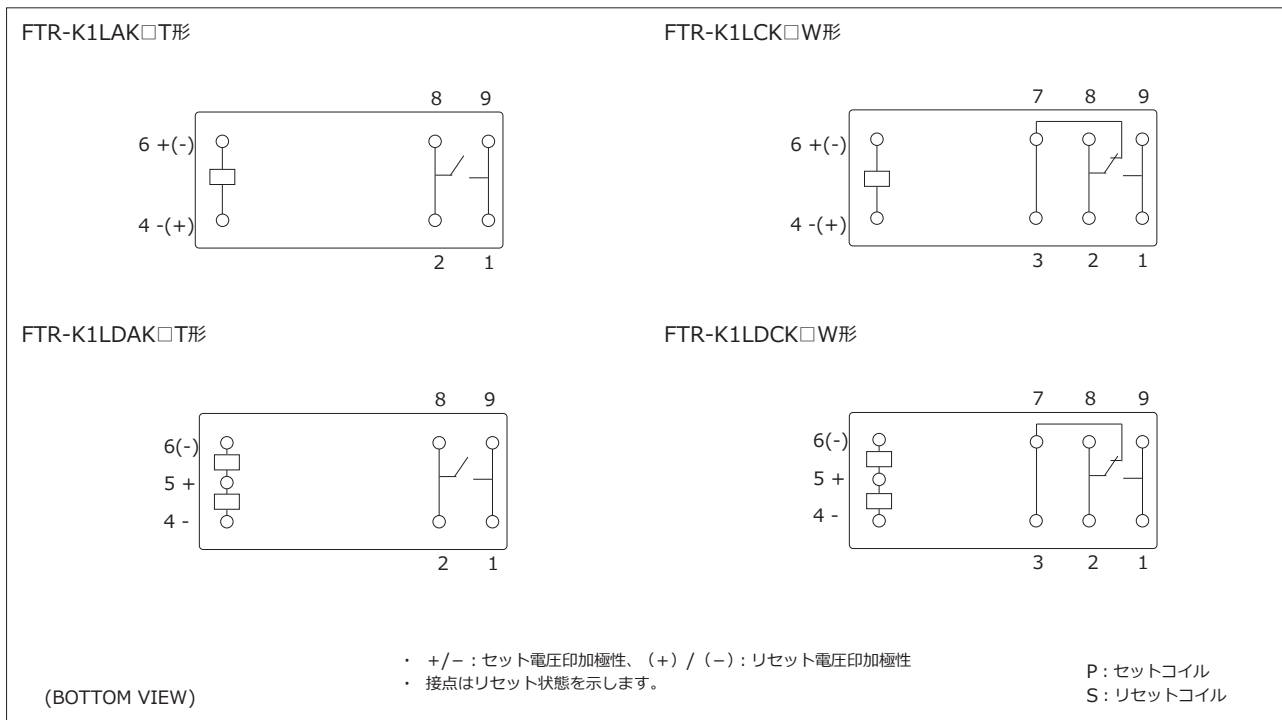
FTR-K1LAK□T形

8 9

6 +(-)

4 -(+)

2 1

FTR-K1LCK□W形

7 8 9

6 +(-)

4 -(+)

3 2 1

FTR-K1LDAK□T形

8 9

6(-)

5 +

4 -

2 1

FTR-K1LDCK□W形

7 8 9

6(-)

5 +

4 -

3 2 1

・ +/−：セット電圧印加極性、（+）/（−）：リセット電圧印加極性
・ 接点はリセット状態を示します。

P：セットコイル
S：リセットコイル

(BOTTOM VIEW)